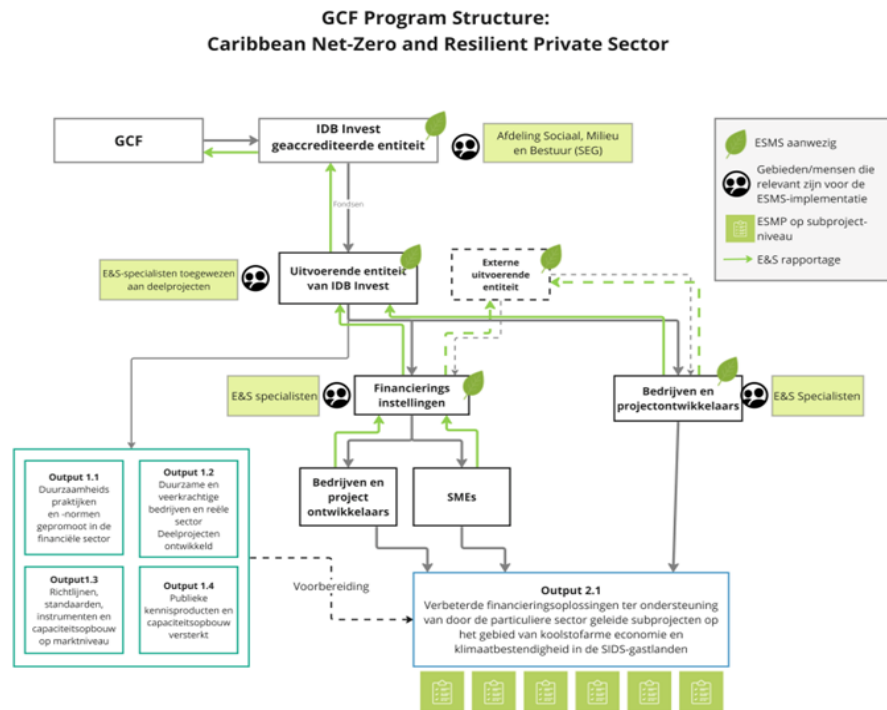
GCF Program Structure:
Caribbean Net-Zero and Resilient Private Sector

GCF

IDB Invest geaccrediteerde entiteit

Afdeling Sociaal, Milieu en Bestuur (SEG)

ESMS aanwezig

Gebieden/mensen die relevant zijn voor de ESMS-implementatie

ESMP op subproject-niveau

E&S rapportage

Fondsen

E&S-specialisten toegewezen aan deelprojecten

Uitvoerende entiteit van IDB Invest

Externe uitvoerende entiteit

E&S specialisten

Financierings instellingen

Bedrijven en projectontwikkelaars

E&S Specialisten

Output 1.1
Duurzaamheids praktijken en -normen gepromoot in de financiële sector

Output 1.2
Duurzame en veerkrachtige bedrijven en reële sector Deelprojecten ontwikkeld

Output1.3
Richtlijnen, standaarden, instrumenten en capaciteitsopbouw op marktniveau

Output 1.4
Publieke kennisproducten en capaciteitsopbouw versterkt

Bedrijven en project ontwikkelaars

SMEs

Voorbereiding

Output 2.1
Verbeterde financieringsoplossingen ter ondersteuning van door de particuliere sector geleide subprojecten op het gebied van koolstofarme economie en klimaatbestendigheid in de SIDS-gastlanden